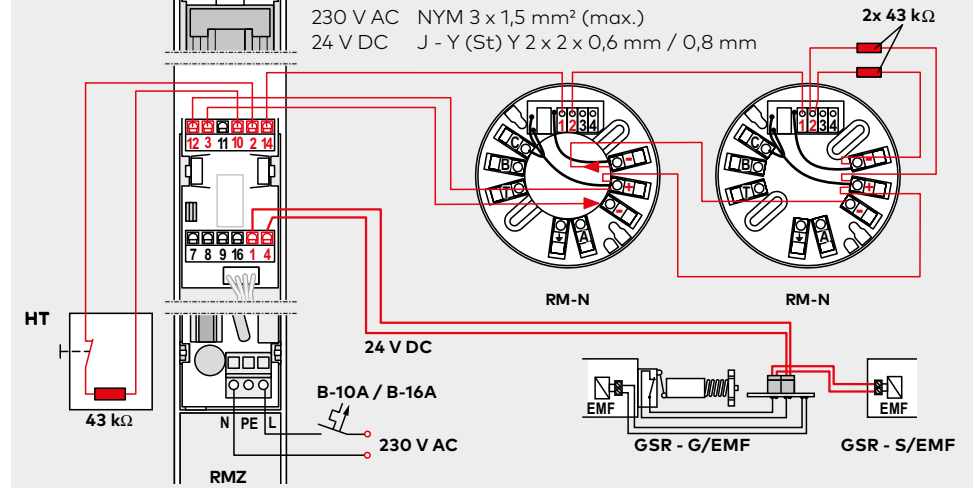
230 V AC NYM 3 x 1,5 mm² (max.)
24 V DC J - Y (St) Y 2 x 2 x 0,6 mm / 0,8 mm

2x 43 kΩ

12 3 11 10 2 14

7 8 9 16 1 4

1 2 3 4
C
B
T
-
+
-
+
A

1 2 3 4
C
B
T
-
+
-
+
A

RM-N

RM-N

HT

43 kΩ

24 V DC

B-10A / B-16A

N PE L

230 V AC

RMZ

EMF

EMF

GSR - G/EMF

GSR - S/EMF